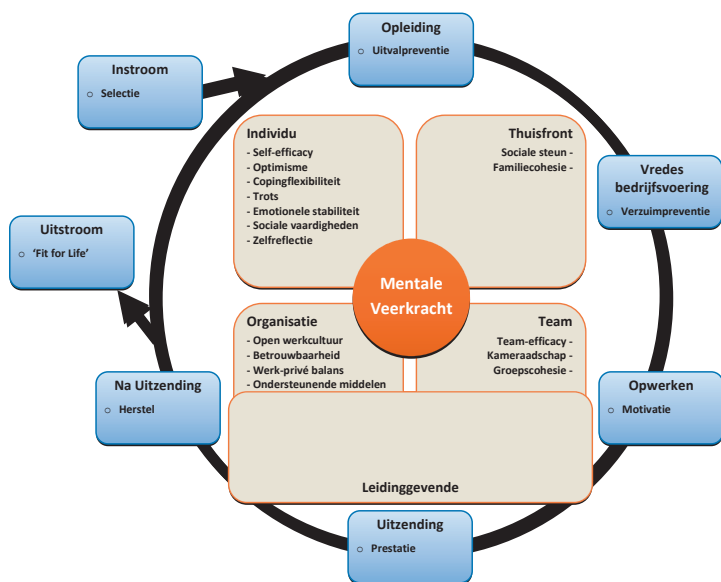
Opleiding
o Uitvalpreventie

Instroom
o Selectie

Vredes bedrijfsvoering
o Verzuimpreventie

Uitstroom
o 'Fit for Life'

Individu
- Self-efficacy
- Optimisme
- Copingflexibiliteit
- Trots
- Emotionele stabiliteit
- Sociale vaardigheden
- Zelfreflectie

Thuisfront
Sociale steun -
Familiecohesie -

Mentale Veerkracht

Organisatie
- Open werkcultuur
- Betrouwbaarheid
- Werk-privé balans
- Ondersteunende middelen

Team
Team-efficacy -
Kameraadschap -
Groepscohesie -

Na Uitzending
o Herstel

Opwerken
o Motivatie

Leidinggevende

Uitzending
o Prestatie